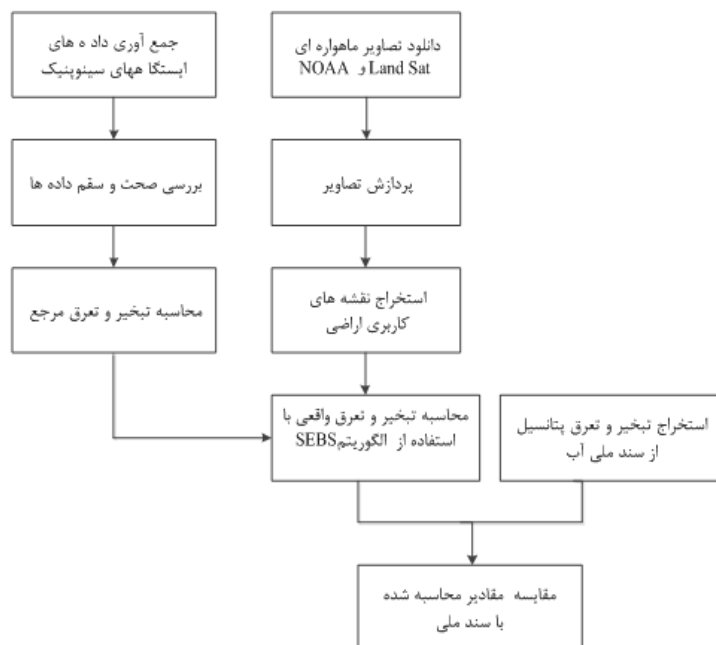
دانلود تصاویر ماهواره ای
Land Sat و NOAA

جمع آوری داد ه های
ایستگا ههای سینوپتیک

پردازش تصاویر

بررسی صحت و سقم داده ها

استخراج نقشه های
کاربری اراضی

محاسبه تبخیر و تعرق مرجع

محاسبه تبخیر و تعرق واقعی با
استفاده از الگوریتمSEBS

استخراج تبخیر و تعرق پتانسیل
از سند ملی آب

مقایسه مقادیر محاسبه شده
با سند ملی